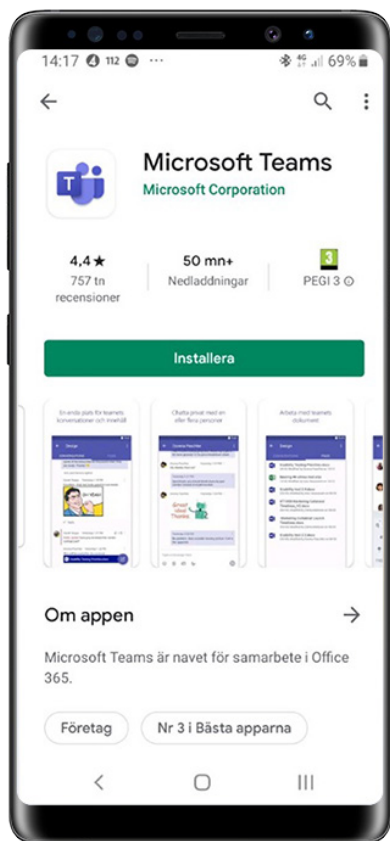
14:17 112 ··· 69%

Microsoft Teams
Microsoft Corporation

4,4 ★
757 tn recensioner

50 mn+
Nedladdningar

3
PEGI 3

Installera

En enda plats för teamets konversationer och innehåll

Chatta privat med en eller flera personer

Arbeta med teamets dokument

Om appen

Microsoft Teams är navet för samarbete i Office 365.

Företag

Nr 3 i Bästa apparna